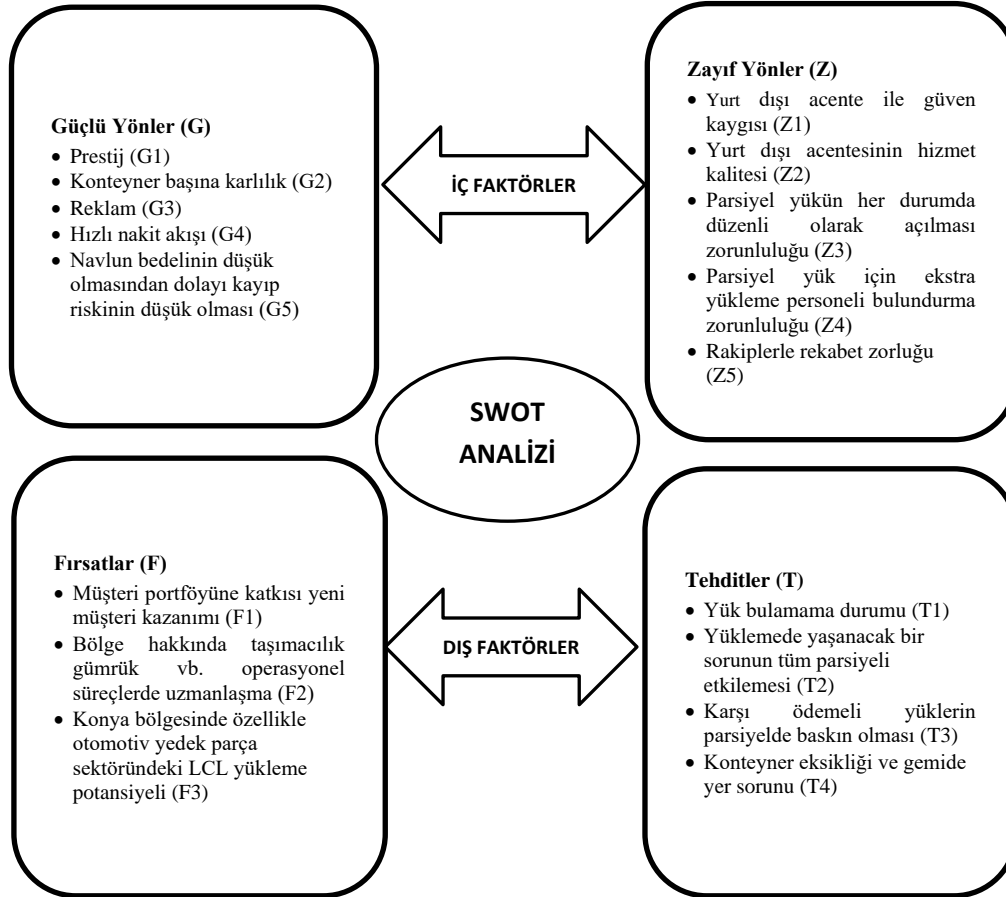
Güçlü Yönler (G)
- Prestij (G1)
- Konteyner başına karlılık (G2)
- Reklam (G3)
- Hızlı nakit akışı (G4)
- Navlun bedelinin düşük olmasından dolayı kayıp riskinin düşük olması (G5)

İÇ FAKTÖRLER

Zayıf Yönler (Z)
- Yurt dışı acente ile güven kaygısı (Z1)
- Yurt dışı acentesinin hizmet kalitesi (Z2)
- Parsiyel yükün her durumda düzenli olarak açılması zorunluluğu (Z3)
- Parsiyel yük için ekstra yükleme personeli bulundurma zorunluluğu (Z4)
- Rakiplerle rekabet zorluğu (Z5)

SWOT ANALİZİ

Fırsatlar (F)
- Müşteri portföyüne katkısı yeni müşteri kazanımı (F1)
- Bölge hakkında taşımacılık gümrük vb. operasyonel süreçlerde uzmanlaşma (F2)
- Konya bölgesinde özellikle otomotiv yedek parça sektöründeki LCL yükleme potansiyeli (F3)

DIŞ FAKTÖRLER

Tehditler (T)
- Yük bulamama durumu (T1)
- Yüklemede yaşanacak bir sorunun tüm parsiyeli etkilemesi (T2)
- Karşı ödemeli yüklerin parsiyelde baskın olması (T3)
- Konteyner eksikliği ve gemide yer sorunu (T4)